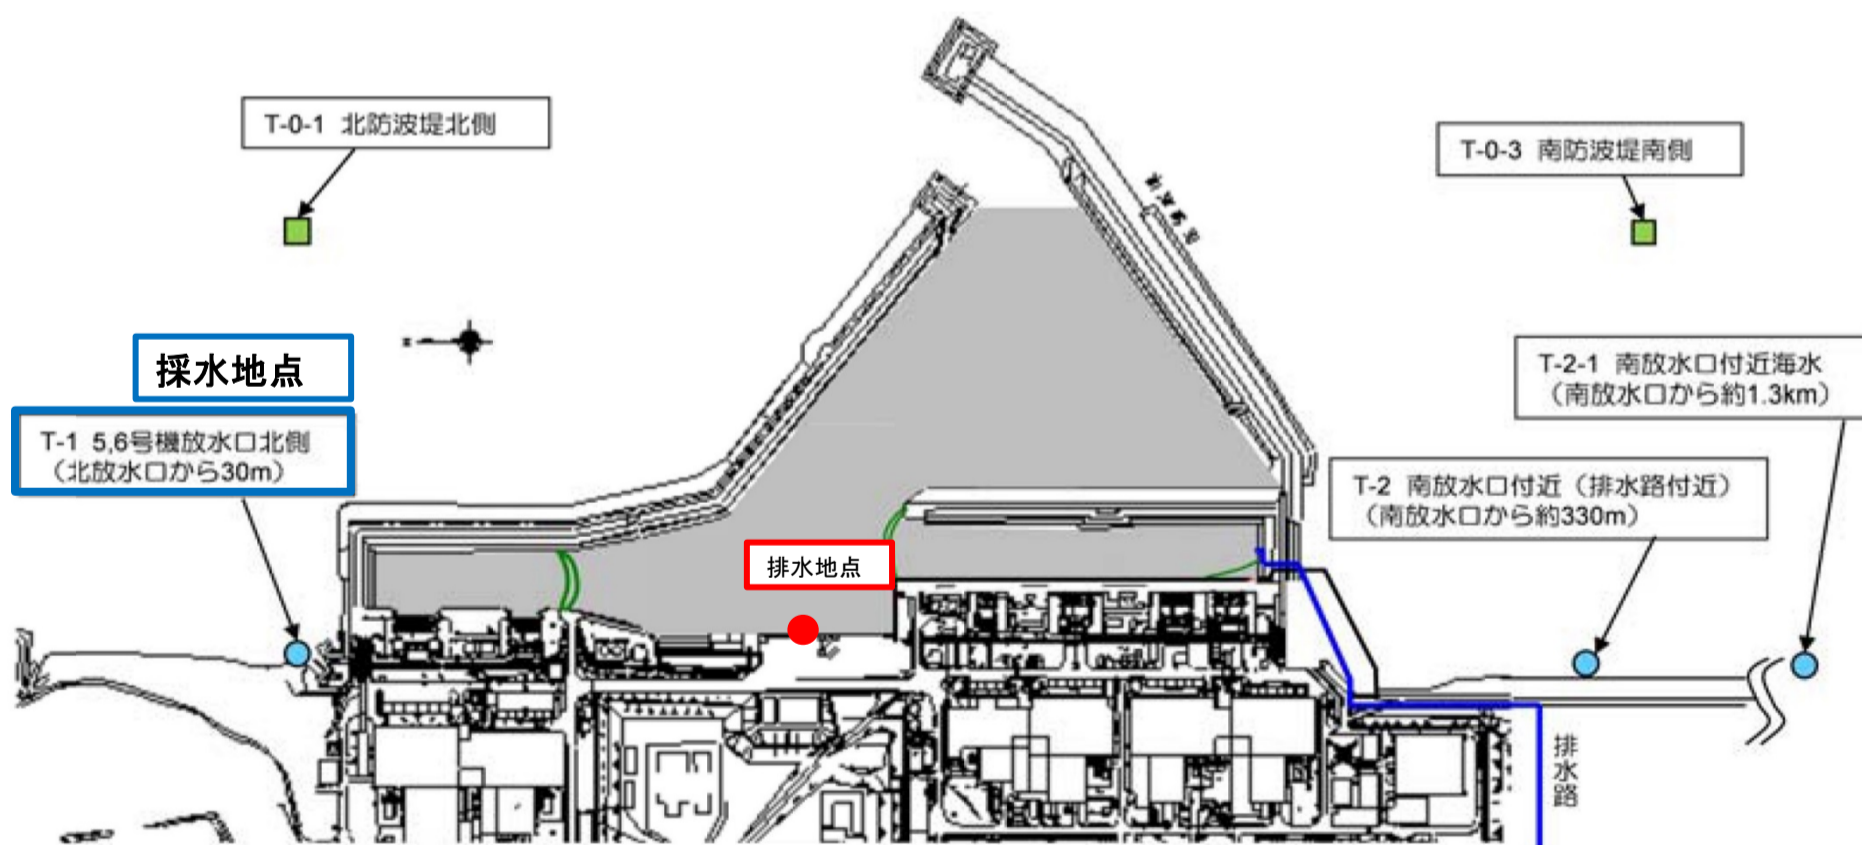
T-0-1 北防波堤北側

T-0-3 南防波堤南側

採水地点

T-1 5,6号機放水口北側
（北放水口から30m）

T-2-1 南放水口付近海水
（南放水口から約1.3km）

T-2 南放水口付近（排水路付近）
（南放水口から約330m）

排水地点

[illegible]

排水路